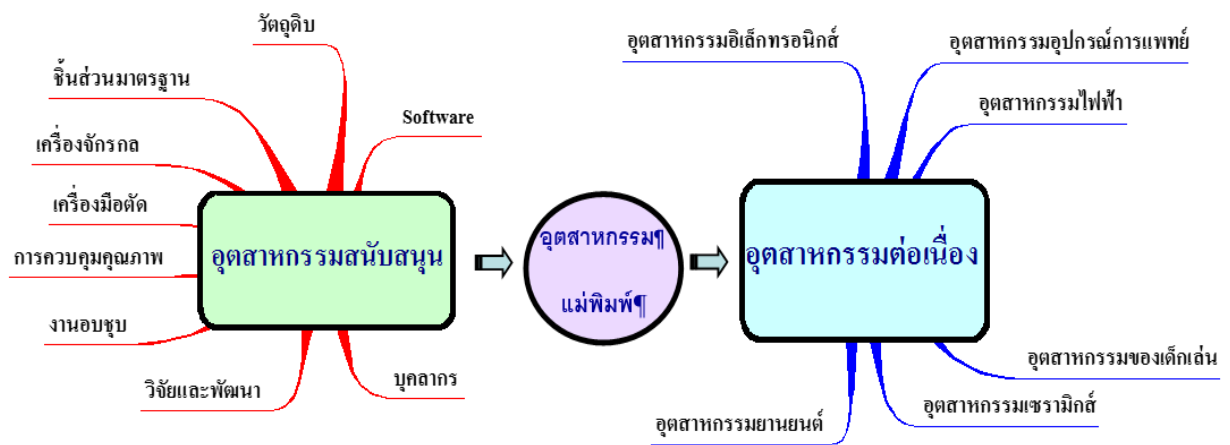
วัตถุดิบ

ชิ้นส่วนมาตรฐาน

Software

เครื่องจักรกล

เครื่องมือตัด

การควบคุมคุณภาพ

งานอบชุบ

วิจัยและพัฒนา

บุคลากร

อุตสาหกรรมสนับสนุน

อุตสาหกรรม¶

แม่พิมพ์¶

อุตสาหกรรมต่อเนื่อง

อุตสาหกรรมอิเล็กทรอนิกส์

อุตสาหกรรมอุปกรณ์การแพทย์

อุตสาหกรรมไฟฟ้า

อุตสาหกรรมของเด็กเล่น

อุตสาหกรรมเซรามิกส์

อุตสาหกรรมยานยนต์